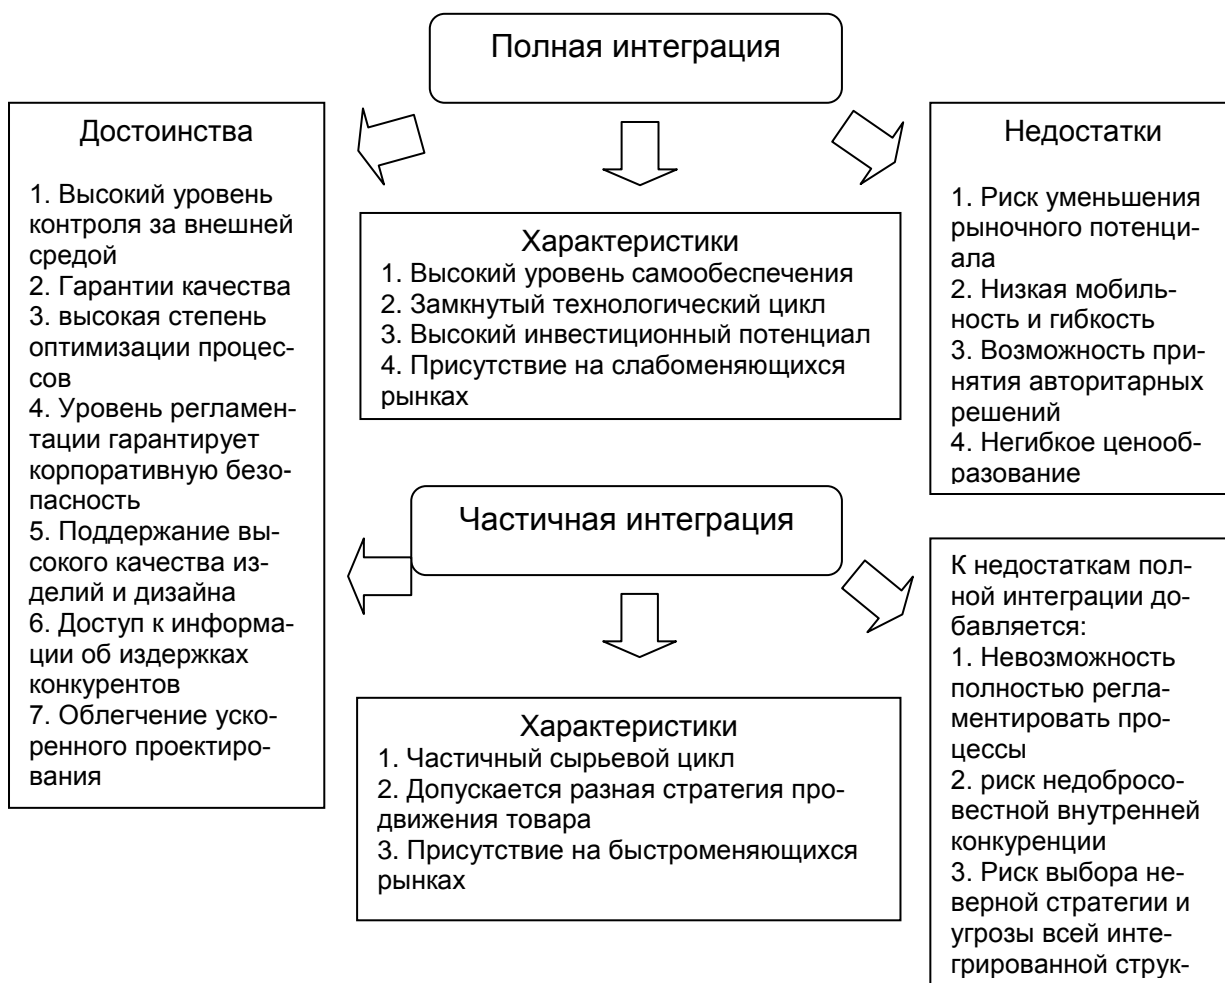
Полная интеграция

Достоинства

1. Высокий уровень контроля за внешней средой
2. Гарантии качества
3. высокая степень оптимизации процессов
4. Уровень регламентации гарантирует корпоративную безопасность
5. Поддержание высокого качества изделий и дизайна
6. Доступ к информации об издержках конкурентов
7. Облегчение ускоренного проектирования

Характеристики
1. Высокий уровень самообеспечения
2. Замкнутый технологический цикл
3. Высокий инвестиционный потенциал
4. Присутствие на слабоменяющихся рынках

Недостатки

1. Риск уменьшения рыночного потенциала
2. Низкая мобильность и гибкость
3. Возможность принятия авторитарных решений
4. Негибкое ценообразование

Частичная интеграция

Характеристики
1. Частичный сырьевой цикл
2. Допускается разная стратегия продвижения товара
3. Присутствие на быстроменяющихся рынках

К недостаткам полной интеграции добавляется:
1. Невозможность полностью регламентировать процессы
2. риск недобросовестной внутренней конкуренции
3. Риск выбора неверной стратегии и угрозы всей интегрированной струк-